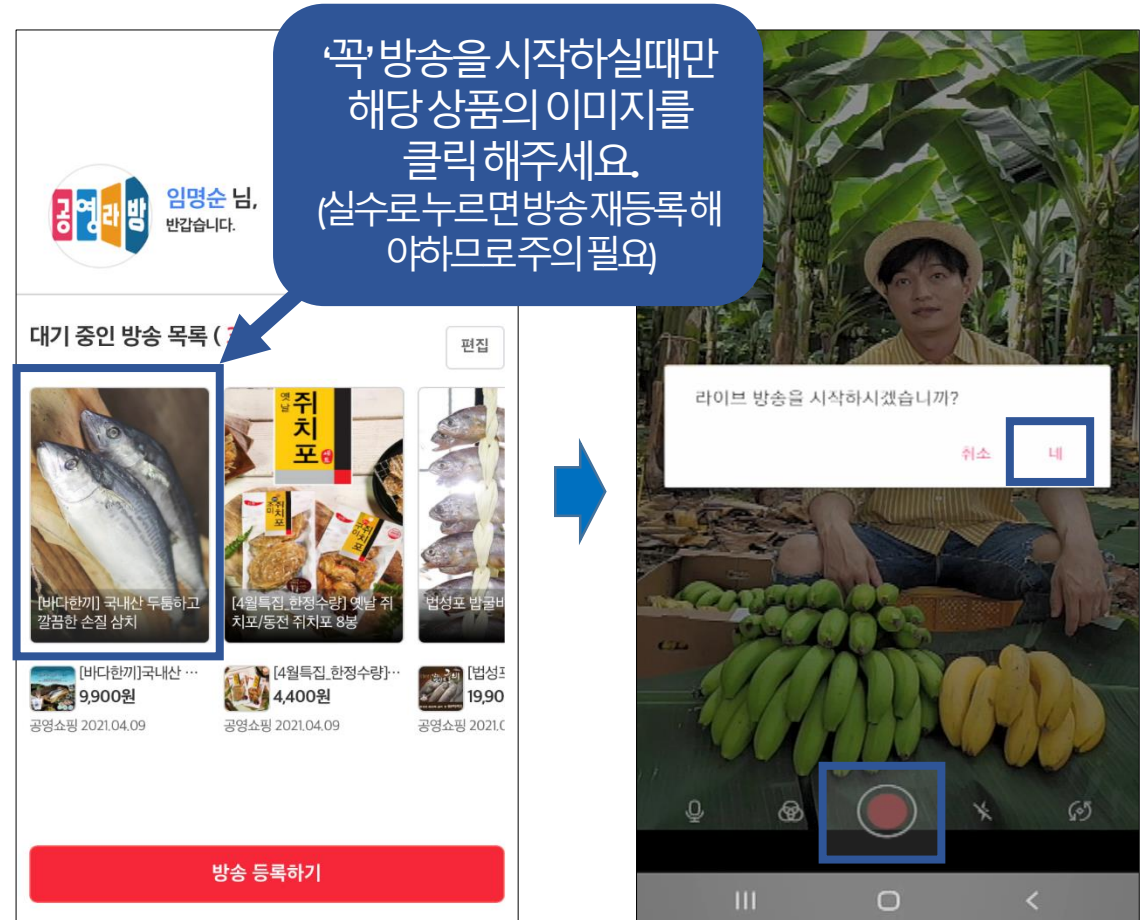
'꼭' 방송을 시작하실때만 해당 상품의 이미지를 클릭 해주세요.
(실수로누르면방송재등록해야하므로주의필요)

공영라방

임명순 님,
반갑습니다.

대기 중인 방송 목록 ( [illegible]

편집

[바다한끼] 국내산 두툼하고 깔끔한 손질 삼치

옛날 쥐치포

[4월특집_한정수량] 옛날 쥐치포/동전 쥐치포 8봉

법성포 밥굴비

[바다한끼]국내산 …
9,900원
공영쇼핑 2021.04.09

[4월특집_한정수량]…
4,400원
공영쇼핑 2021.04.09

[법성포
19,90
공영쇼핑 2021.0

방송 등록하기

라이브 방송을 시작하시겠습니까?

취소

네